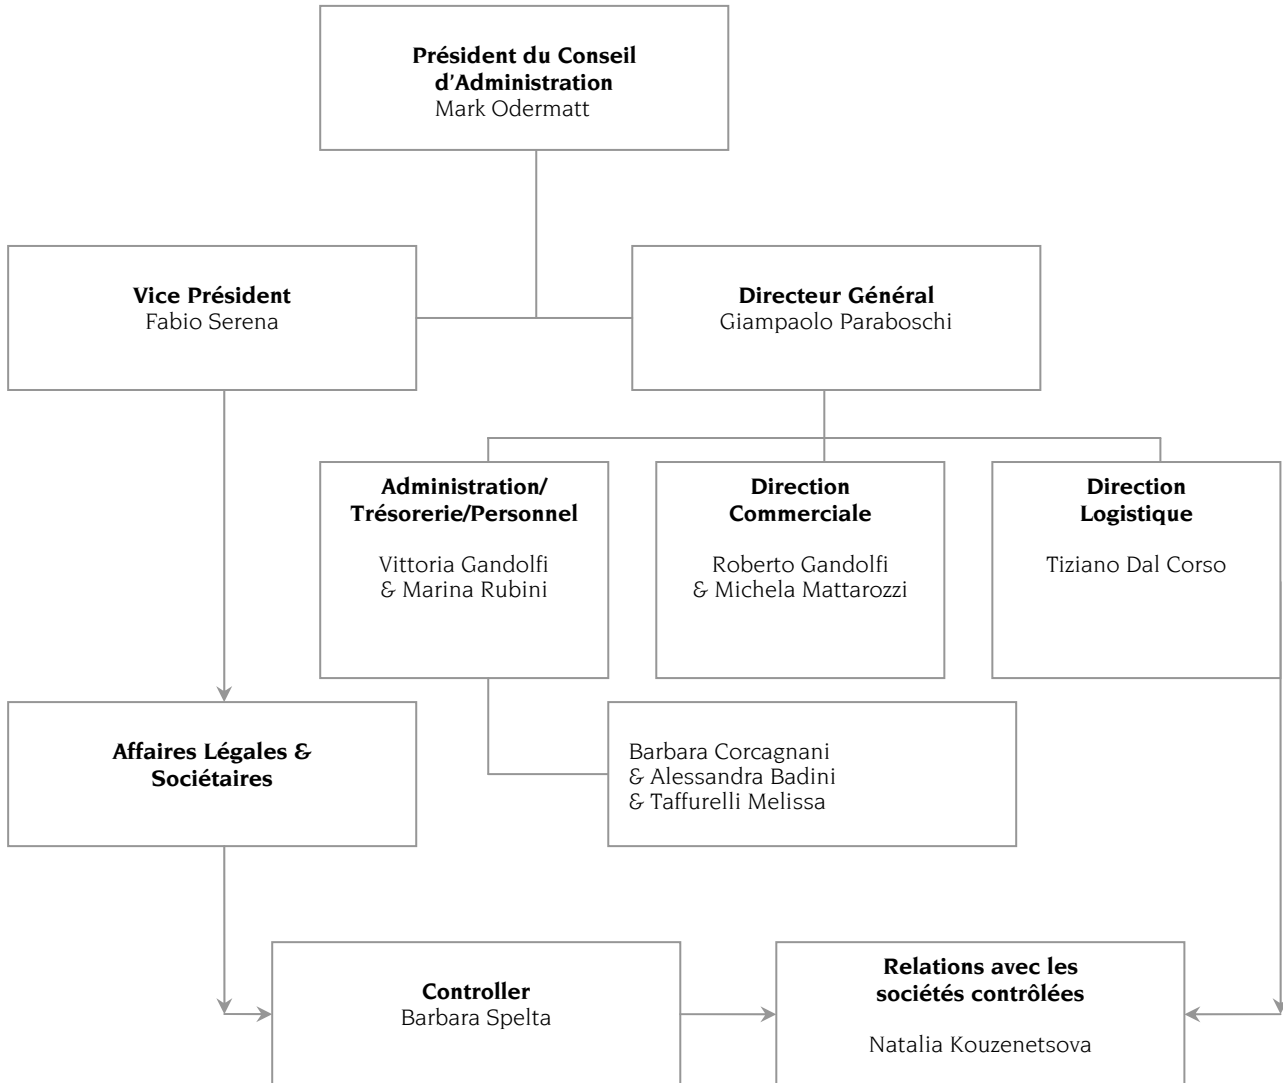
Président du Conseil d'Administration
Mark Odermatt

Vice Président
Fabio Serena

Directeur Général
Giampaolo Paraboschi

Administration/ Trésorerie/Personnel

Vittoria Gandolfi
& Marina Rubini

Direction Commerciale

Roberto Gandolfi
& Michela Mattarozzi

Direction Logistique

Tiziano Dal Corso

Affaires Légales & Sociétaires

Barbara Corcagnani
& Alessandra Badini
& Taffurelli Melissa

Controller
Barbara Spelta

Relations avec les sociétés contrôlées

Natalia Kouzenetsova